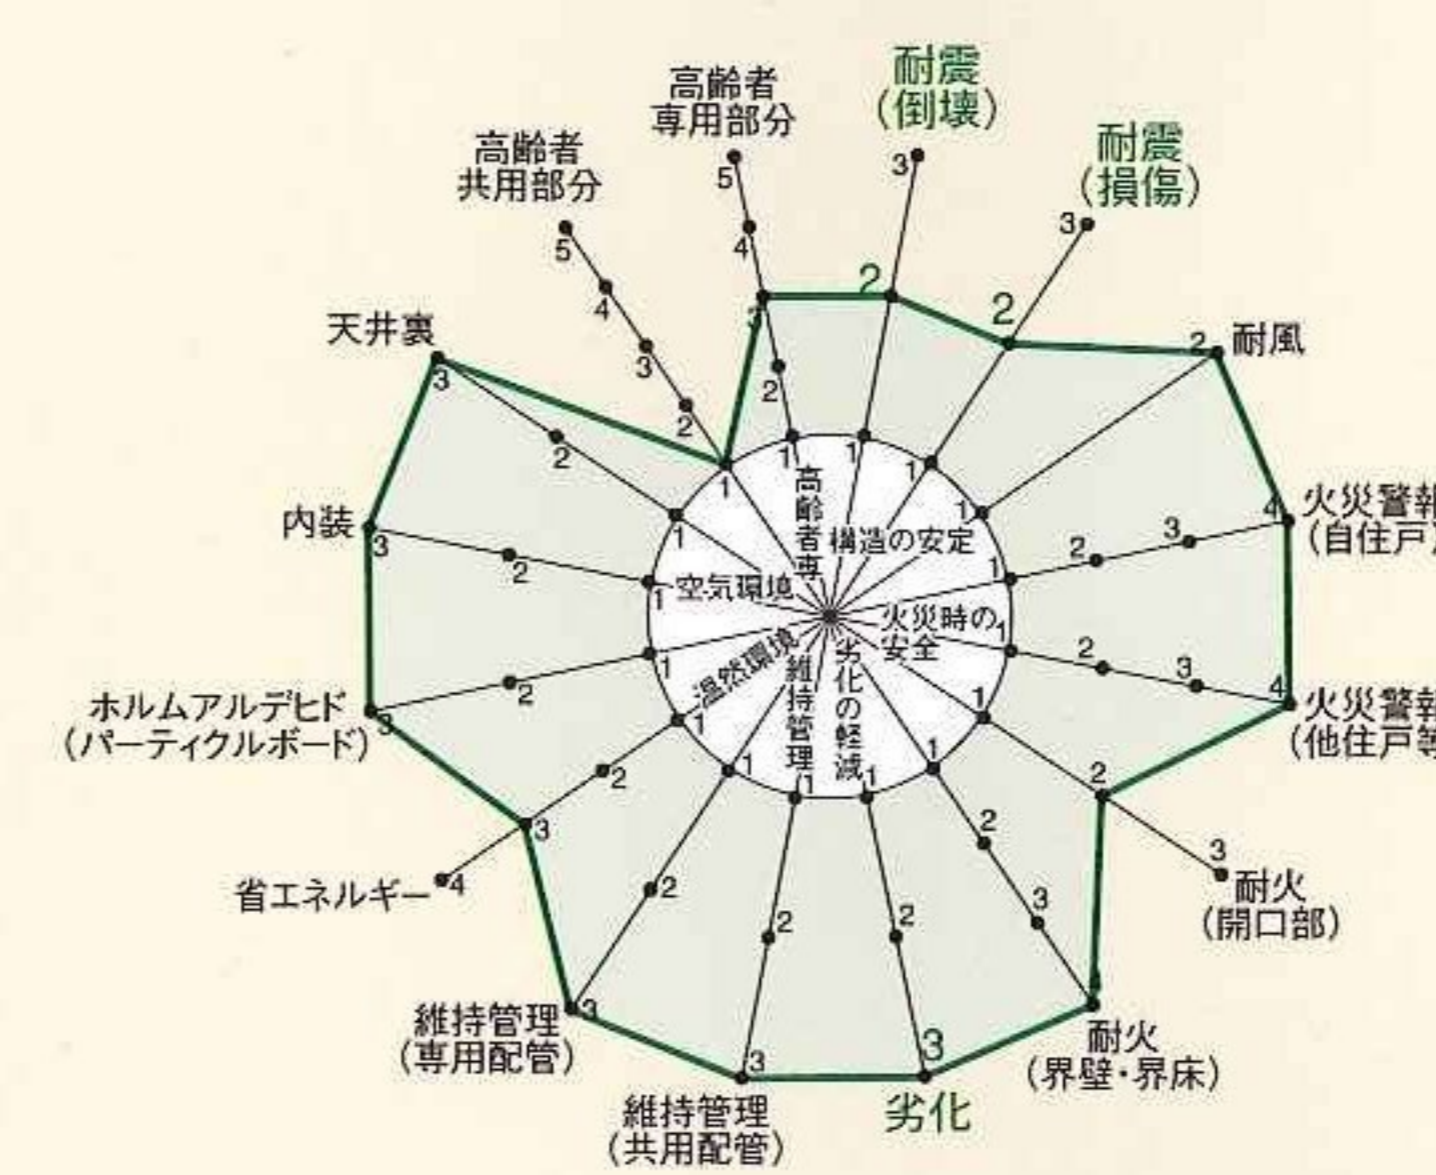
高齢者
専用部分

耐震
(倒壊)

耐震
(損傷)

高齢者
共用部分

天井裏

耐風

火災警報
(自住戸)

内装

火災警報
(他住戸等

ホルムアルデヒド
(パーティクルボード)

耐火
(開口部)

省エネルギー

維持管理
(専用配管)

維持管理
(共用配管)

劣化

耐火
(界壁・界床)

高齢者専

構造の安定

空気環境

火災時の安全

温熱環境

維持管理

劣化の軽減

5 4 3 2 1
5 4 3 2 1
3 2 1
3 2 1
2 1
3 2 1
3 2 1
4 3 2 1
4 3 2 1
3 2 1
3 2 1
3 2 1
3 2 1
3 2 1
4 3 2 1
3 2 1
3 2 1
3 2 1